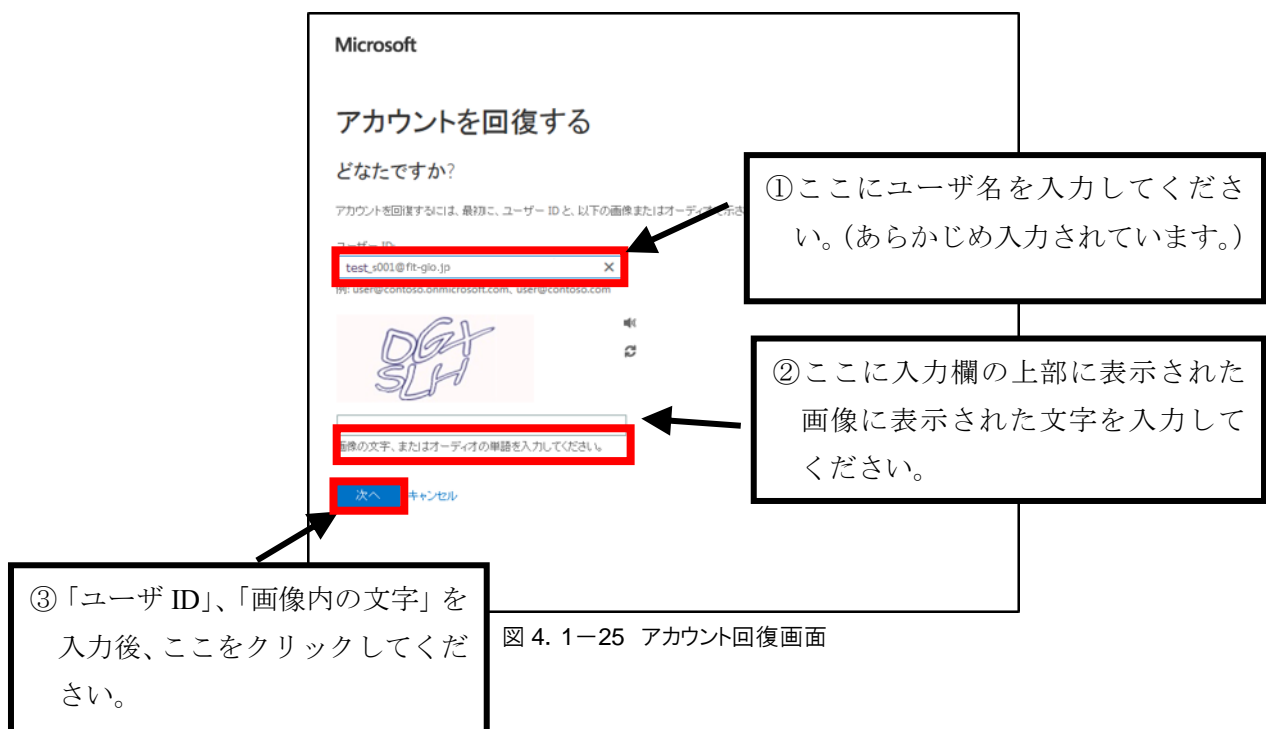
Microsoft

アカウントを回復する

どなたですか?

アカウントを回復するには、最初に、ユーザー ID と、以下の画像またはオーディオで示さ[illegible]

ユーザー ID:

test_s001@fit-gio.jp ×

例: user@contoso.onmicrosoft.com、user@contoso.com

DGY SLH

画像の文字、またはオーディオの単語を入力してください。

次へ キャンセル

①ここにユーザ名を入力してください。(あらかじめ入力されています。)

②ここに入力欄の上部に表示された画像に表示された文字を入力してください。

③「ユーザ ID」、「画像内の文字」を入力後、ここをクリックしてください。

図 4. 1−25 アカウント回復画面